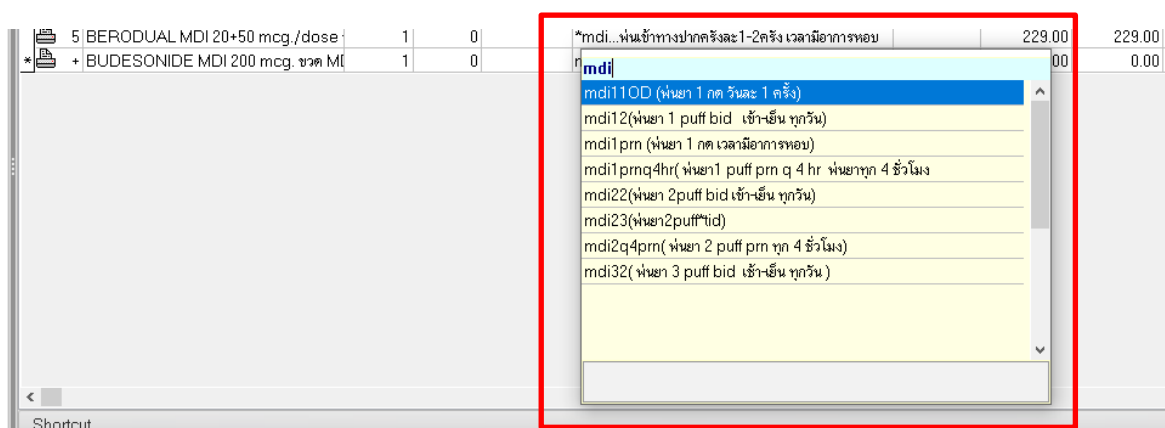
| | 5 BERODUAL MDI 20+50 mcg./dose | 1 | 0 | *mdi...พ่นเข้าทางปากครั้งละ1-2ครั้ง เวลามีอาการหอบ | 229.00 | 229.00 |
|---|---|---|---|---|---|---|
| * | + BUDESONIDE MDI 200 mcg. ขวด MI | 1 | 0 | n | 00 | 0.00 |

mdi

mdi11OD (พ่นยา 1 กด วันละ 1 ครั้ง)
mdi12(พ่นยา 1 puff bid เช้า-เย็น ทุกวัน)
mdi1prn (พ่นยา 1 กด เวลามีอาการหอบ)
mdi1prnq4hr( พ่นยา1 puff prn q 4 hr พ่นยาทุก 4 ชั่วโมง
mdi22(พ่นยา 2puff bid เช้า-เย็น ทุกวัน)
mdi23(พ่นยา2puff*tid)
mdi2q4prn( พ่นยา 2 puff prn ทุก 4 ชั่วโมง)
mdi32( พ่นยา 3 puff bid เช้า-เย็น ทุกวัน )

Shortcut